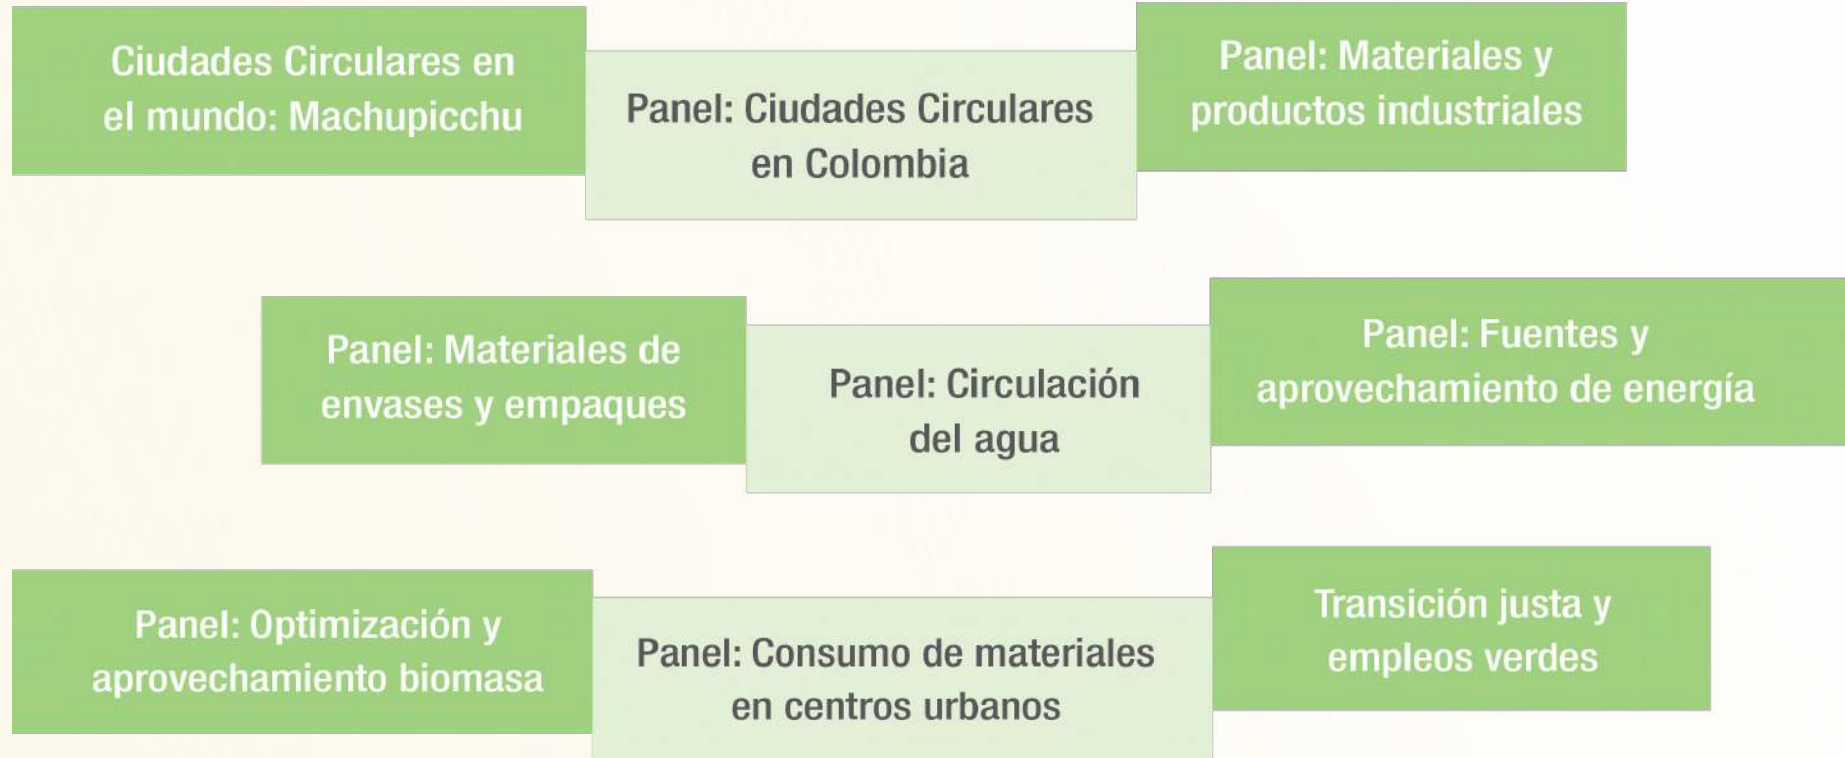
Ciudades Circulares en el mundo: Machupicchu

Panel: Ciudades Circulares en Colombia

Panel: Materiales y productos industriales

Panel: Materiales de envases y empaques

Panel: Circulación del agua

Panel: Fuentes y aprovechamiento de energía

Panel: Optimización y aprovechamiento biomasa

Panel: Consumo de materiales en centros urbanos

Transición justa y empleos verdes